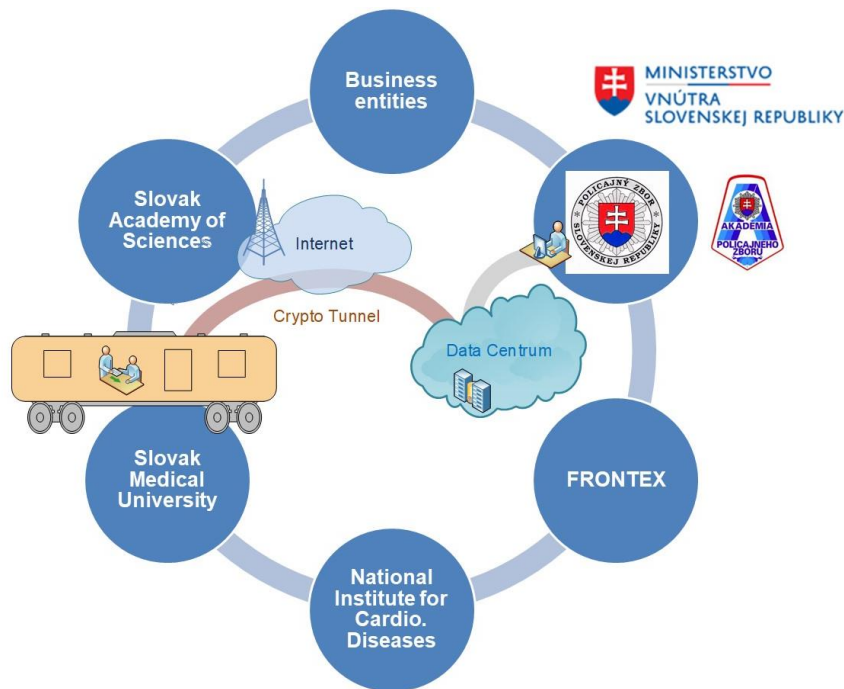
Business entities

MINISTERSTVO VNÚTRA SLOVENSKEJ REPUBLIKY

Slovak Academy of Sciences

Internet

POLICAJNÝ ZBOR SLOVENSKEJ REPUBLIKY

AKADÉMIA POLICAJNÉHO ZBORU

Crypto Tunnel

Data Centrum

Slovak Medical University

FRONTEX

National Institute for Cardio. Diseases